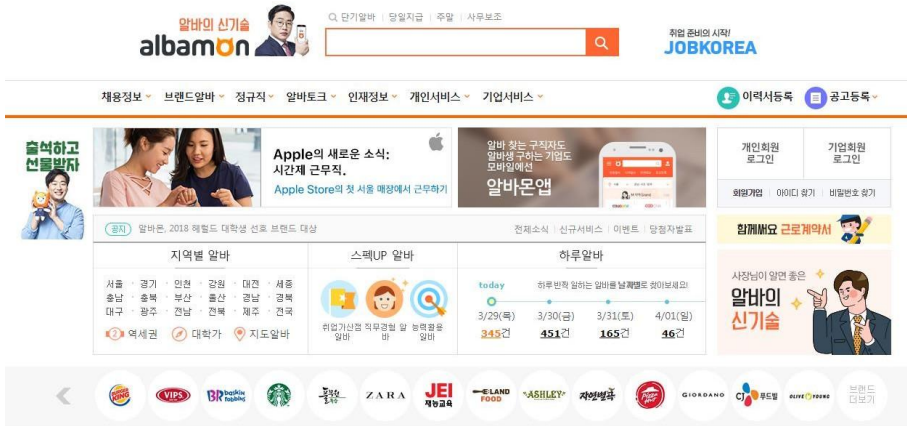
알바의 신기술
albamon

단기알바 | 당일지급 | 주말 | 사무보조

취업 준비의 시작!
JOBKOREA

채용정보 브랜드알바 정규직 알바토크 인재정보 개인서비스 기업서비스

이력서등록 공고등록

출석하고 선물받자

Apple의 새로운 소식: 시간제 근무직.
Apple Store의 첫 서울 매장에서 근무하기

알바 찾는 구직자도 알바생 구하는 기업도 모바일에선
알바몬앱

개인회원 로그인
기업회원 로그인
회원가입 아이디 찾기 비밀번호 찾기

공지 알바몬, 2018 헤럴드 대학생 선호 브랜드 대상
전체소식 | 신규서비스 | 이벤트 | 당첨자발표

지역별 알바
서울 경기 인천 강원 대전 세종
충남 충북 부산 울산 경남 경북
대구 광주 전남 전북 제주 전국
역세권 대학가 지도알바

스펙UP 알바
취업가산점 알바 직무경험 알바 능력활용 알바

하루알바
today 하루 반짝 일하는 알바를 날짜별로 찾아보세요!
3/29(목) 345건
3/30(금) 451건
3/31(토) 165건
4/01(일) 46건

함께써요 근로계약서

사장님이 알면 좋은
알바의 신기술

BURGER KING
VIPS
BR baskin robbins
STARBUCKS
ZARA
JEI 재능교육
ELAND FOOD
ASHLEY
자연별곡
Pizza Hut
GIORDANO
CJ 푸드빌
OLIVE YOUNG
브랜드 더보기